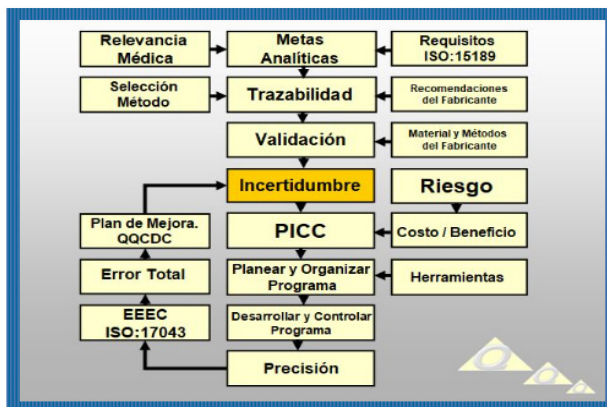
Relevancia Médica

Metas Analíticas

Requisitos ISO:15189

Selección Método

Trazabilidad

Recomendaciones del Fabricante

Validación

Material y Métodos del Fabricante

Incertidumbre

Riesgo

Plan de Mejora. QQCDC

PICC

Costo / Beneficio

Error Total

Planear y Organizar Programa

Herramientas

EEEC ISO:17043

Desarrollar y Controlar Programa

Precisión